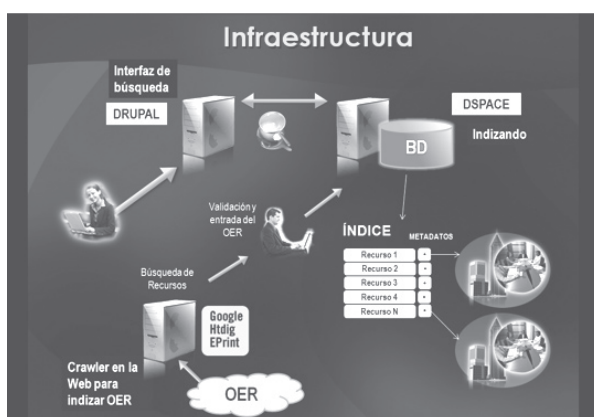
Infraestructura

Interfaz de búsqueda

DRUPAL

DSPACE

BD

Indizando

Validación y entrada del OER

ÍNDICE

METADATOS

Recurso 1

Recurso 2

Recurso 3

Recurso 4

Recurso N

Búsqueda de Recursos

Google
Htdig
EPrint

Crawler en la Web para indizar OER

OER